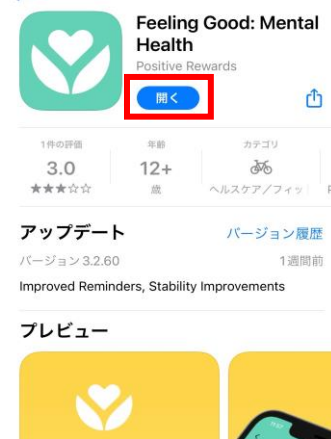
Feeling Good: Mental Health

Positive Rewards

開く

1件の評価

3.0

★★★☆☆

年齢

12+

歳

カテゴリ

ヘルスケア/フィッ

アップデート

バージョン履歴

バージョン 3.2.60

1週間前

Improved Reminders, Stability Improvements

プレビュー